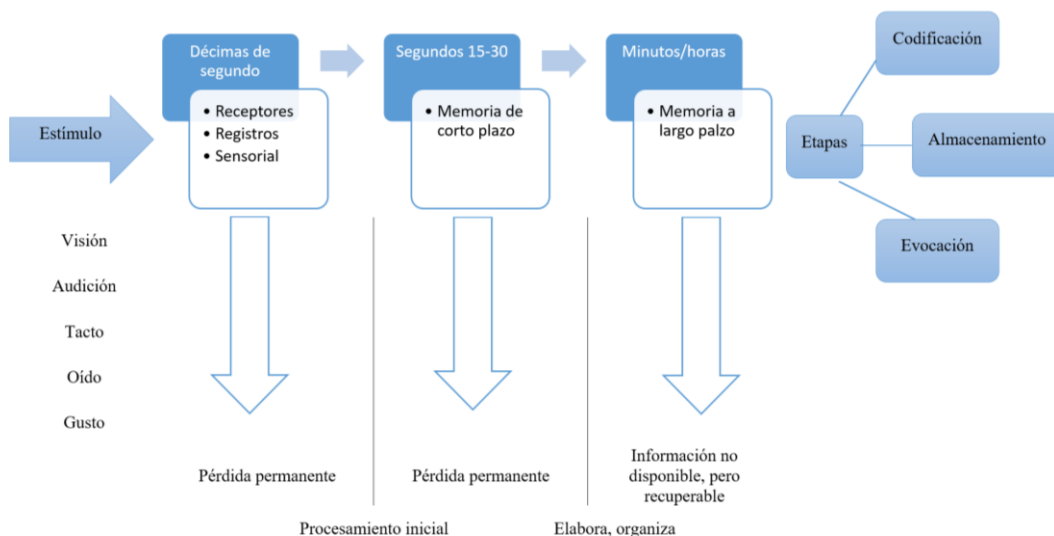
Estímulo

Décimas de segundo

- Receptores
- Registros
- Sensorial

Segundos 15-30

- Memoria de corto plazo

Minutos/horas

- Memoria a largo palzo

Etapas

Codificación

Almacenamiento

Evocación

Visión

Audición

Tacto

Oído

Gusto

Pérdida permanente

Pérdida permanente

Información no disponible, pero recuperable

Procesamiento inicial

Elabora, organiza